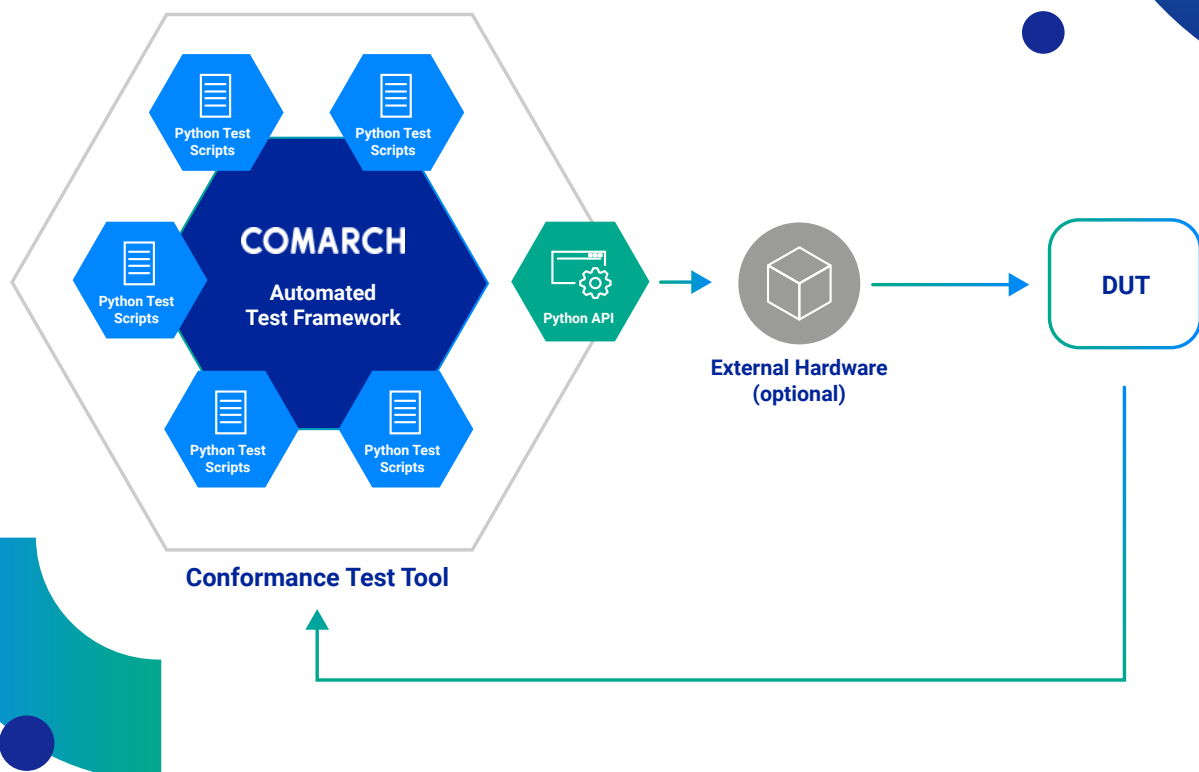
Python Test Scripts

Python Test Scripts

COMARCH

Automated Test Framework

Python Test Scripts

Python API

External Hardware (optional)

DUT

Python Test Scripts

Python Test Scripts

Conformance Test Tool